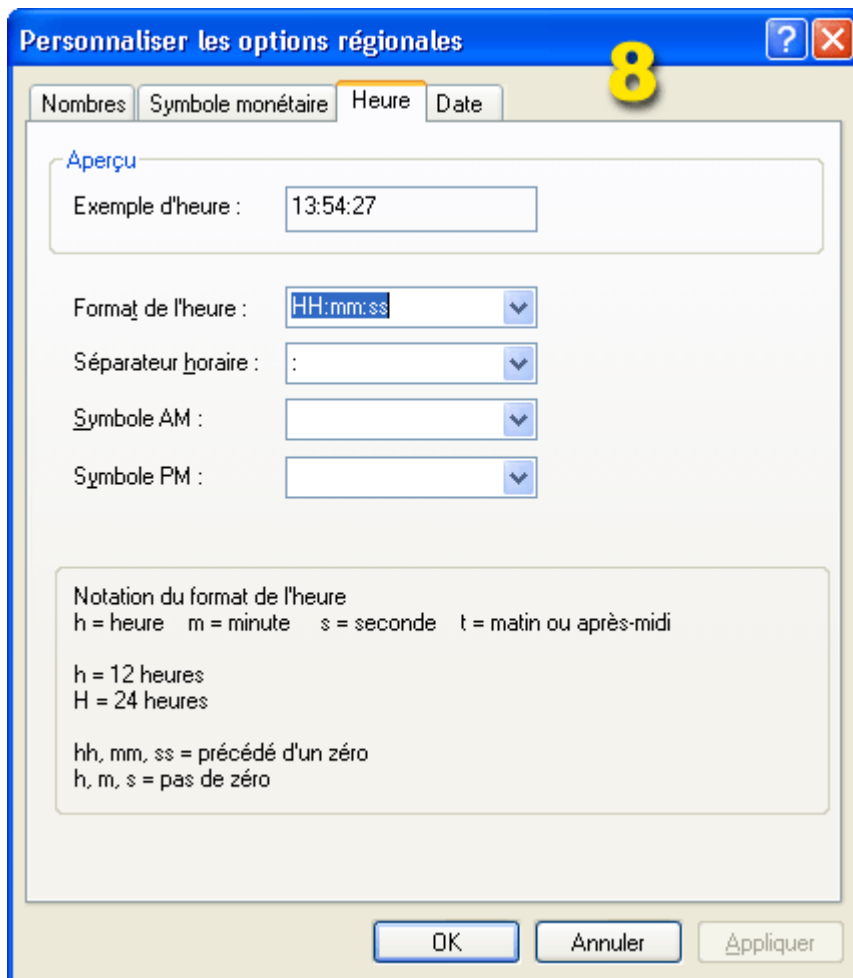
Personnaliser les options régionales

?

8

Nombres | Symbole monétaire | Heure | Date

Aperçu

Exemple d'heure : 13:54:27

Format de l'heure : HH:mm:ss

Séparateur horaire : :

Symbole AM :

Symbole PM :

Notation du format de l'heure
h = heure m = minute s = seconde t = matin ou après-midi

h = 12 heures
H = 24 heures

hh, mm, ss = précédé d'un zéro
h, m, s = pas de zéro

OK | Annuler | Appliquer